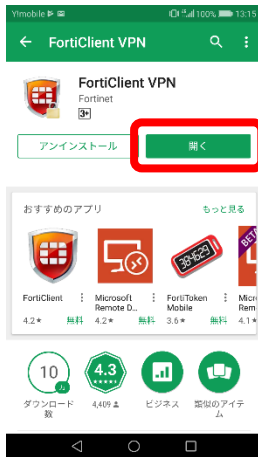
Y!mobile 100% 13:15

FortiClient VPN

FortiClient VPN
Fortinet
3+

アンインストール
開く

おすすめのアプリ
もっと見る

FortiClient
4.2★ 無料

Microsoft Remote D...
4.2★ 無料

384629

FortiToken Mobile
3.6★ 無料

BETA

Micro Rem
4.1★

10 万
ダウンロード数

4.3
★★★★★
4,409

ビジネス

類似のアイテム